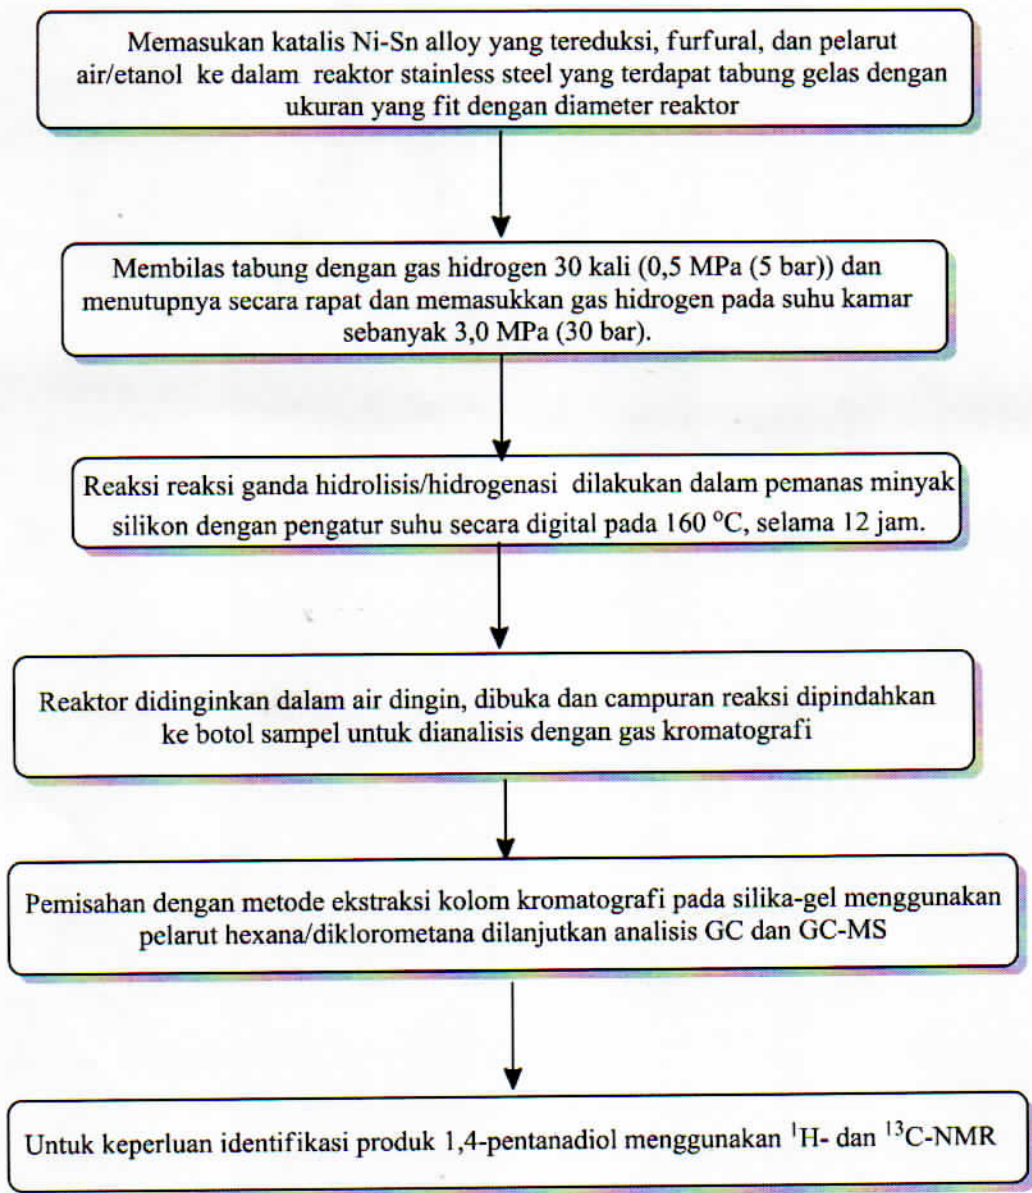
Memasukan katalis Ni-Sn alloy yang tereduksi, furfural, dan pelarut air/etanol ke dalam reaktor stainless steel yang terdapat tabung gelas dengan ukuran yang fit dengan diameter reaktor

Membilas tabung dengan gas hidrogen 30 kali (0,5 MPa (5 bar)) dan menutupnya secara rapat dan memasukkan gas hidrogen pada suhu kamar sebanyak 3,0 MPa (30 bar).

Reaksi reaksi ganda hidrolisis/hidrogenasi dilakukan dalam pemanas minyak silikon dengan pengatur suhu secara digital pada 160 $^oC$, selama 12 jam.

Reaktor didinginkan dalam air dingin, dibuka dan campuran reaksi dipindahkan ke botol sampel untuk dianalisis dengan gas kromatografi

Pemisahan dengan metode ekstraksi kolom kromatografi pada silika-gel menggunakan pelarut hexana/diklorometana dilanjutkan analisis GC dan GC-MS

Untuk keperluan identifikasi produk 1,4-pentanadiol menggunakan $^1H$- dan $^{13}C$-NMR